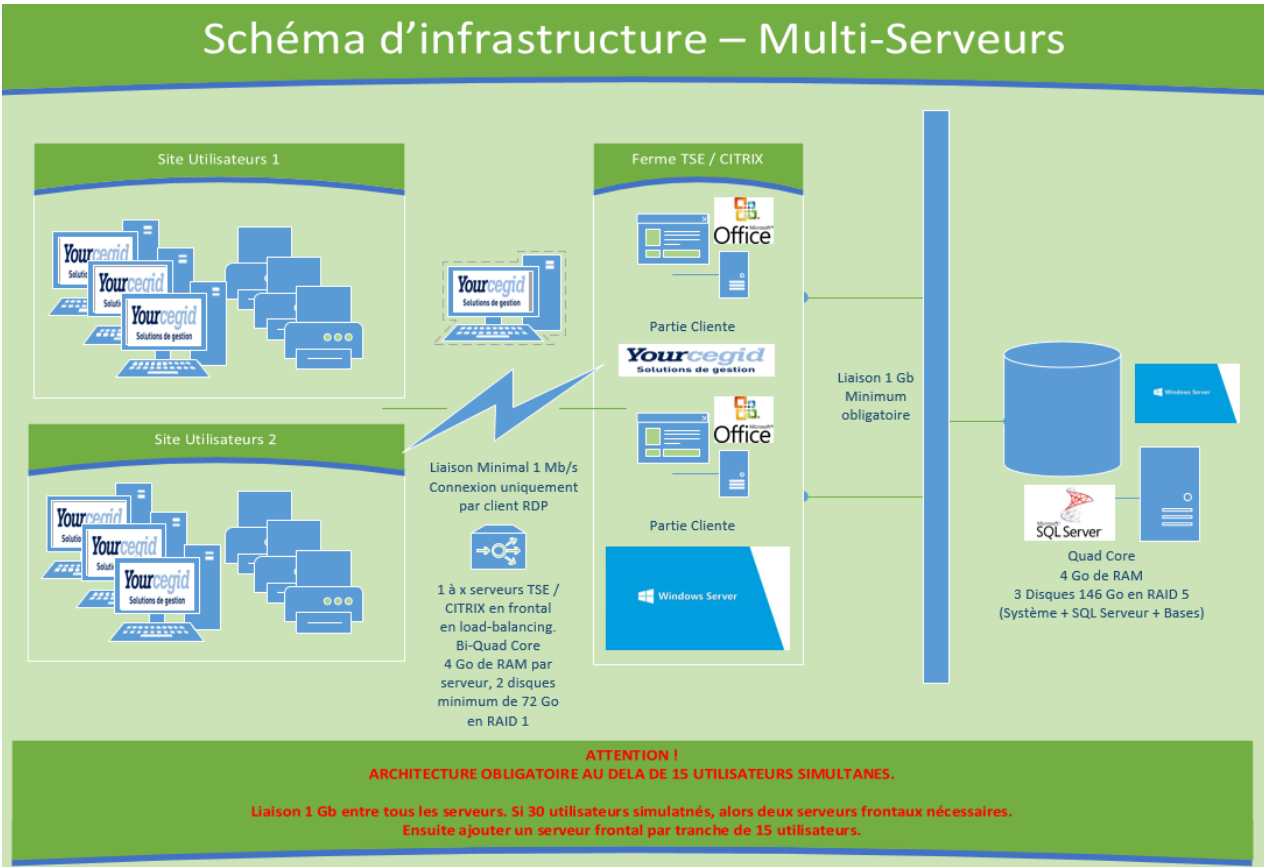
Schéma d'infrastructure – Multi-Serveurs

Site Utilisateurs 1

Yourcegid Solutions de gestion

Yourcegid Solutions de gestion

Yourcegid Solutions de gestion

Site Utilisateurs 2

Yourcegid Solutions de gestion

Yourcegid Solutions de gestion

Yourcegid Solutions de gestion

Yourcegid Solutions de gestion

Liaison Minimal 1 Mb/s Connexion uniquement par client RDP

1 à x serveurs TSE / CITRIX en frontal en load-balancing. Bi-Quad Core 4 Go de RAM par serveur, 2 disques minimum de 72 Go en RAID 1

Ferme TSE / CITRIX

Microsoft Office

Partie Cliente

Yourcegid Solutions de gestion

Microsoft Office

Partie Cliente

Windows Server

Liaison 1 Gb Minimum obligatoire

Windows Server

Microsoft SQL Server

Quad Core
4 Go de RAM
3 Disques 146 Go en RAID 5
(Système + SQL Serveur + Bases)

ATTENTION !
ARCHITECTURE OBLIGATOIRE AU DELA DE 15 UTILISATEURS SIMULTANES.

Liaison 1 Gb entre tous les serveurs. Si 30 utilisateurs simulatnés, alors deux serveurs frontaux nécessaires.
Ensuite ajouter un serveur frontal par tranche de 15 utilisateurs.